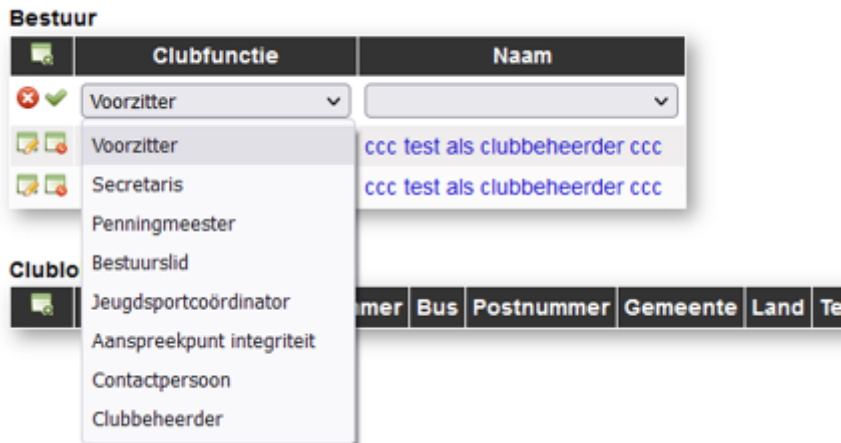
Bestuur

| | Clubfunctie | Naam |
|---|---|---|
| | Voorzitter | |
| | | ccc test als clubbeheerder ccc |
| | | ccc test als clubbeheerder ccc |

Voorzitter
Secretaris
Penningmeester
Bestuurslid
Jeugdsportcoördinator
Aanspreekpunt integriteit
Contactpersoon
Clubbeheerder

Clublo

| | mmer | Bus | Postnummer | Gemeente | Land | Te |
|---|---|---|---|---|---|---|